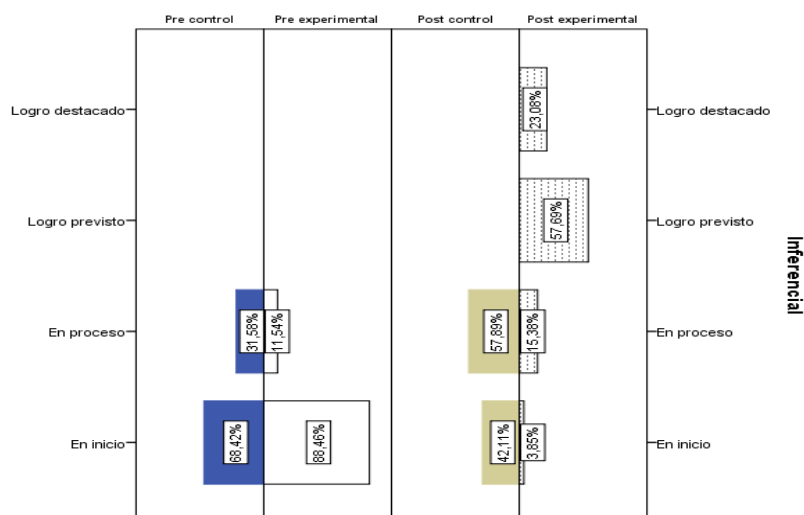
Pre control | Pre experimental | Post control | Post experimental

Logro destacado

Logro previsto

En proceso

En inicio

23,08%

57,69%

31,58%

11,54%

57,89%

15,38%

68,42%

88,46%

42,11%

3,85%

Logro destacado

Logro previsto

En proceso

En inicio

Inferencial